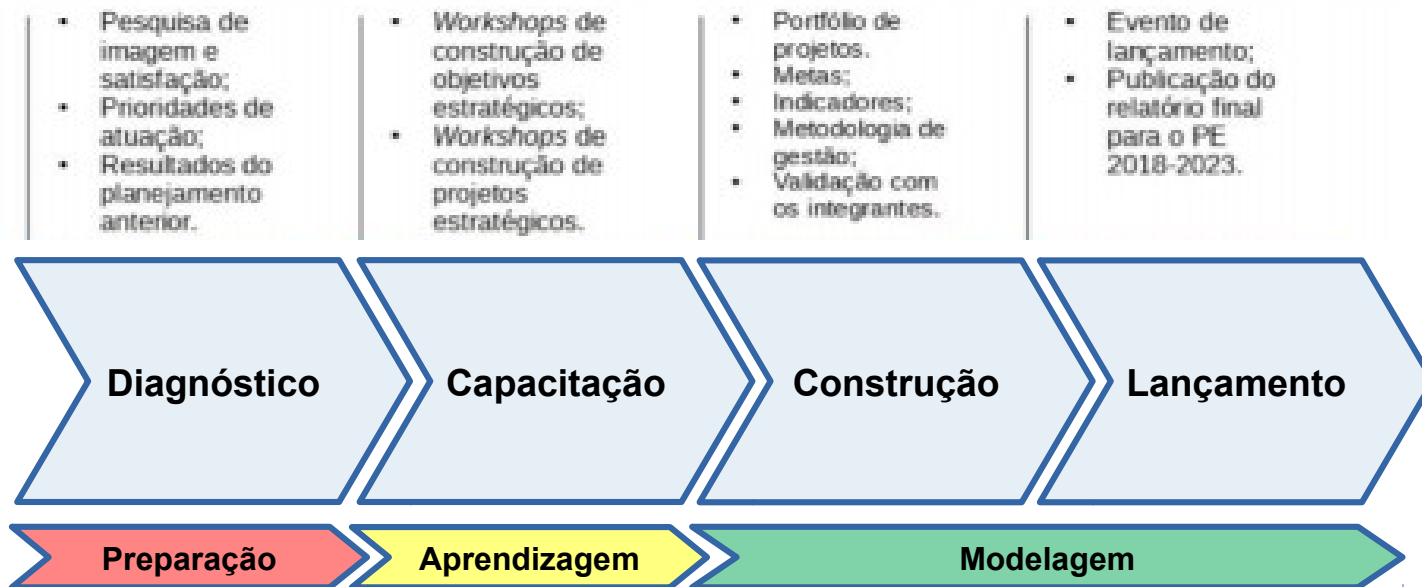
- Pesquisa de imagem e satisfação;
- Prioridades de atuação;
- Resultados do planejamento anterior.

- *Workshops* de construção de objetivos estratégicos;
- *Workshops* de construção de projetos estratégicos.

- Portfólio de projetos.
- Metas;
- Indicadores;
- Metodologia de gestão;
- Validação com os integrantes.

- Evento de lançamento;
- Publicação do relatório final para o PE 2018-2023.

Diagnóstico

Capacitação

Construção

Lançamento

Preparação

Aprendizagem

Modelagem